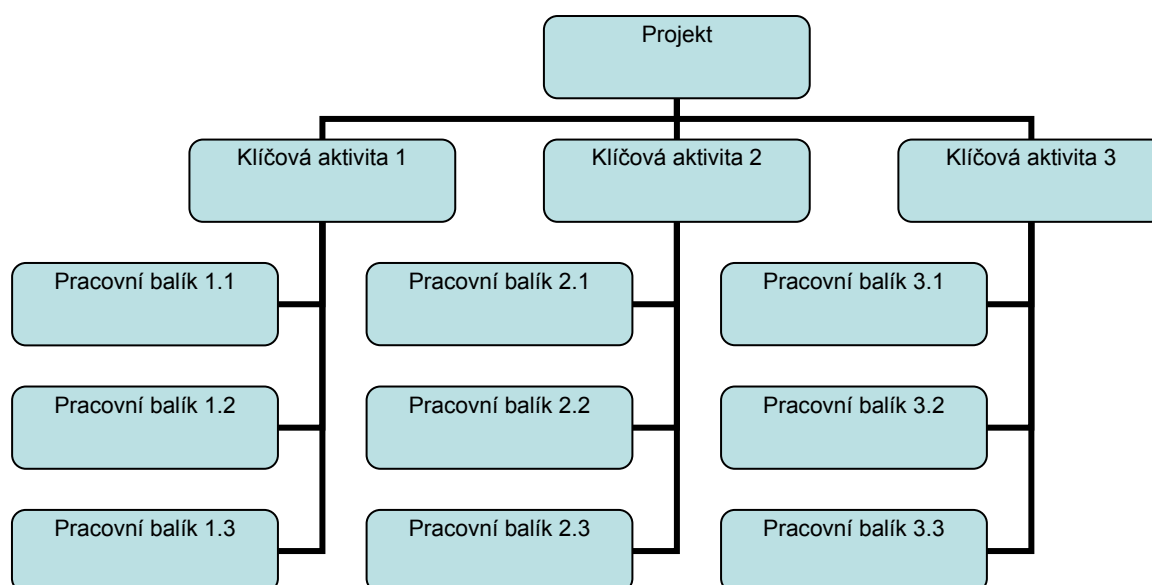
Projekt

Klíčová aktivita 1

Klíčová aktivita 2

Klíčová aktivita 3

Pracovní balík 1.1

Pracovní balík 1.2

Pracovní balík 1.3

Pracovní balík 2.1

Pracovní balík 2.2

Pracovní balík 2.3

Pracovní balík 3.1

Pracovní balík 3.2

Pracovní balík 3.3